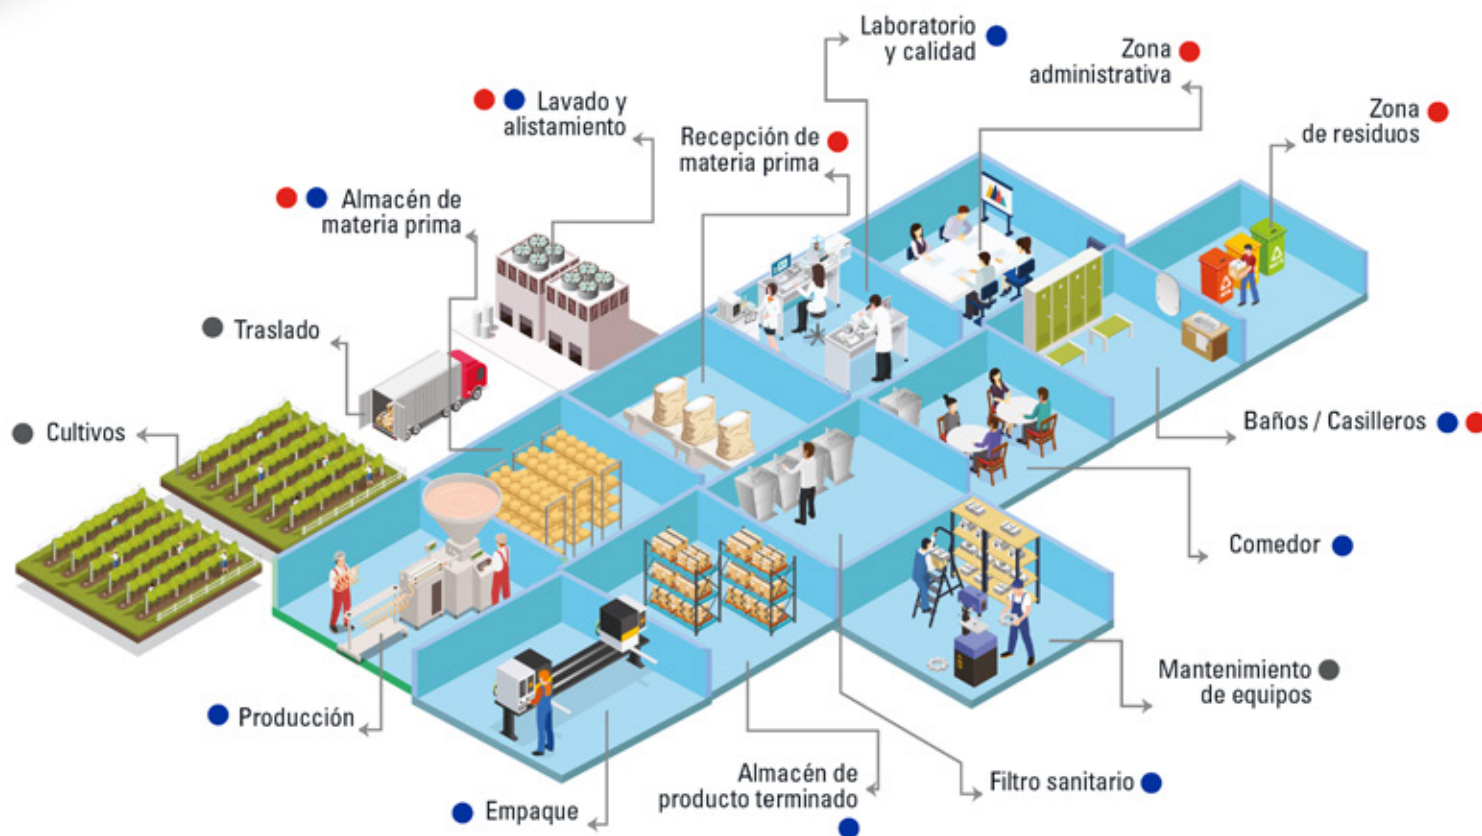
Laboratorio y calidad

Zona administrativa

Lavado y alistamiento

Recepción de materia prima

Zona de residuos

Almacén de materia prima

Traslado

Cultivos

Baños / Casilleros

Comedor

Mantenimiento de equipos

Producción

Filtro sanitario

Almacén de producto terminado

Empaque